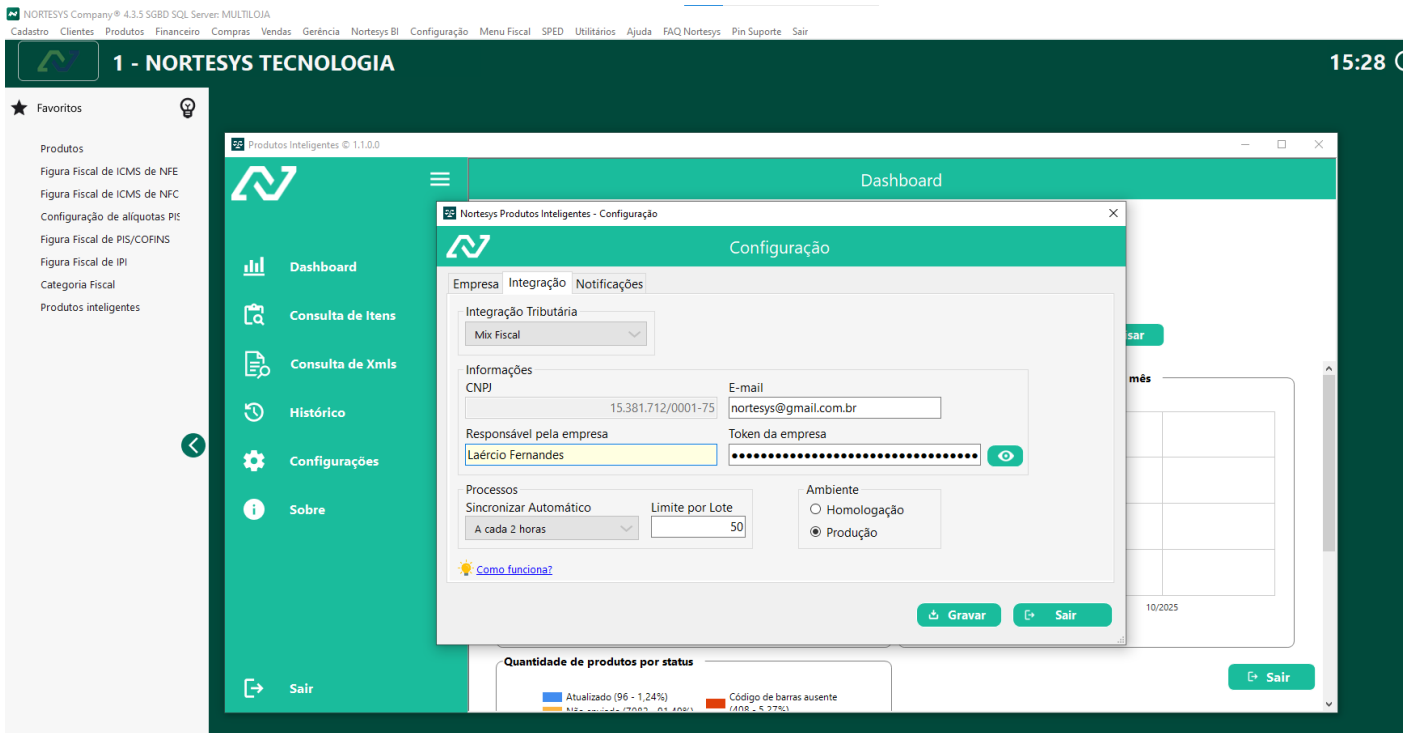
NORTESYS Company® 4.3.5 SGBD SQL Server: MULTILOJA

Cadastro Clientes Produtos Financeiro Compras Vendas Gerência Nortesys BI Configuração Menu Fiscal SPED Utilitários Ajuda FAQ Nortesys Pin Suporte Sair

1 - NORTESYS TECNOLOGIA

15:28

Favoritos

Produtos
Figura Fiscal de ICMS de NFE
Figura Fiscal de ICMS de NFC
Configuração de alíquotas PIS
Figura Fiscal de PIS/COFINS
Figura Fiscal de IPI
Categoria Fiscal
Produtos inteligentes

Produtos Inteligentes © 1.1.0.0

Dashboard

Dashboard
Consulta de Itens
Consulta de Xmls
Histórico
Configurações
Sobre

Sair

sar

mês

10/2025

Quantidade de produtos por status

Atualizado (96 - 1,24%)
Não enviado (7082 - 91,40%)
Código de barras ausente (408 - 5,27%)

Sair

Nortesys Produtos Inteligentes - Configuração

Configuração

Empresa Integração Notificações

Integração Tributária
Mix Fiscal

Informações
CNPJ
15.381.712/0001-75
E-mail
nortesys@gmail.com.br
Responsável pela empresa
Laércio Fernandes
Token da empresa
●●●●●●●●●●●●●●●●●●●●●●●●●●●●●●●●●●

Processos
Sincronizar Automático
A cada 2 horas
Limite por Lote
50

Ambiente
Homologação
Produção

Como funciona?

Gravar
Sair